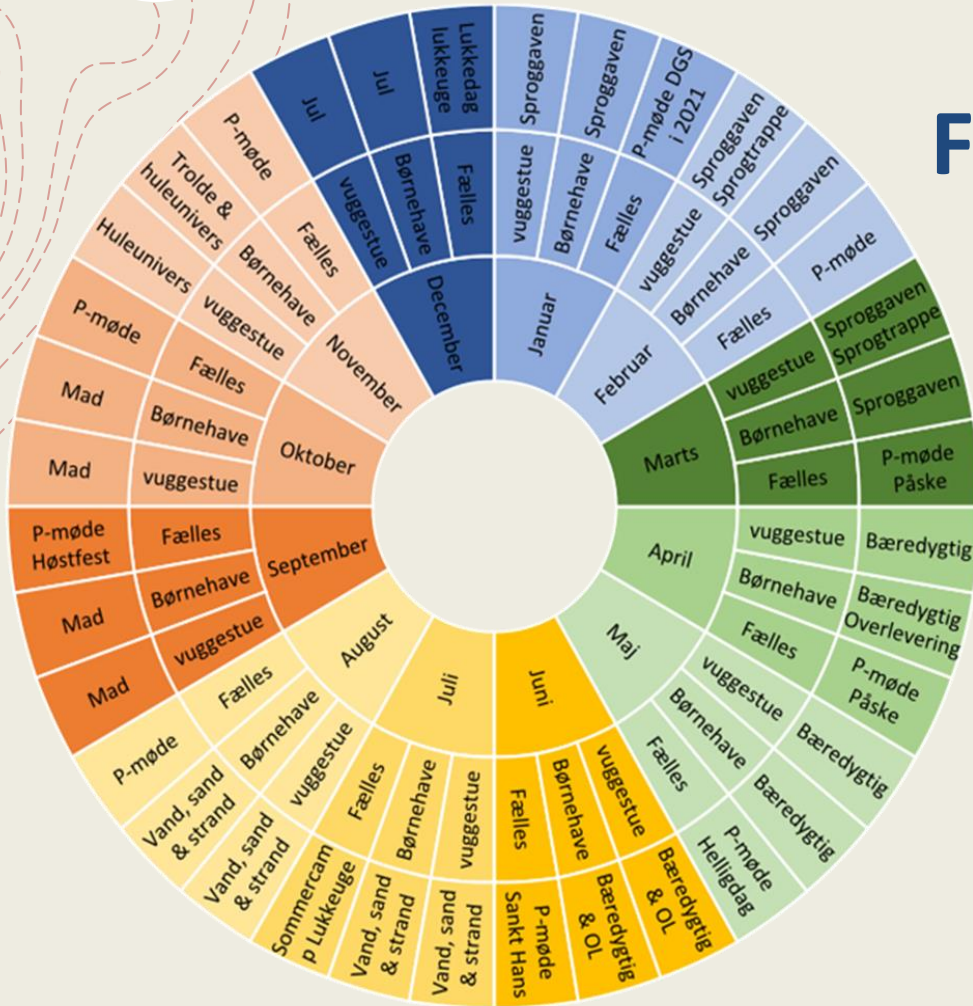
F

December
vuggestue
Jul
Børnehave
Jul
Fælles
Lukkedag lukkeuge

Januar
vuggestue
Sproggaven
Børnehave
Sproggaven
Fælles
P-møde DGS i 2021

Februar
vuggestue
Sproggaven Sprogtrappe
Børnehave
Sproggaven
Fælles
P-møde

Marts
vuggestue
Sproggaven Sprogtrappe
Børnehave
Sproggaven
Fælles
P-møde Påske

April
vuggestue
Bæredygtig
Børnehave
Bæredygtig Overlevering
Fælles
P-møde Påske

Maj
vuggestue
Bæredygtig
Børnehave
Bæredygtig
Fælles
P-møde Helligdag

Juni
vuggestue
Bæredygtig & OL
Børnehave
Bæredygtig & OL
Fælles
P-møde Sankt Hans

Juli
vuggestue
Vand, sand & strand
Børnehave
Vand, sand & strand
Fælles
Sommercam p Lukkeuge

August
vuggestue
Vand, sand & strand
Børnehave
Vand, sand & strand
Fælles
P-møde

September
vuggestue
Mad
Børnehave
Mad
Fælles
P-møde Høstfest

Oktober
vuggestue
Mad
Børnehave
Mad
Fælles
P-møde

November
vuggestue
Huleunivers
Børnehave
Trolde & huleunivers
Fælles
P-møde